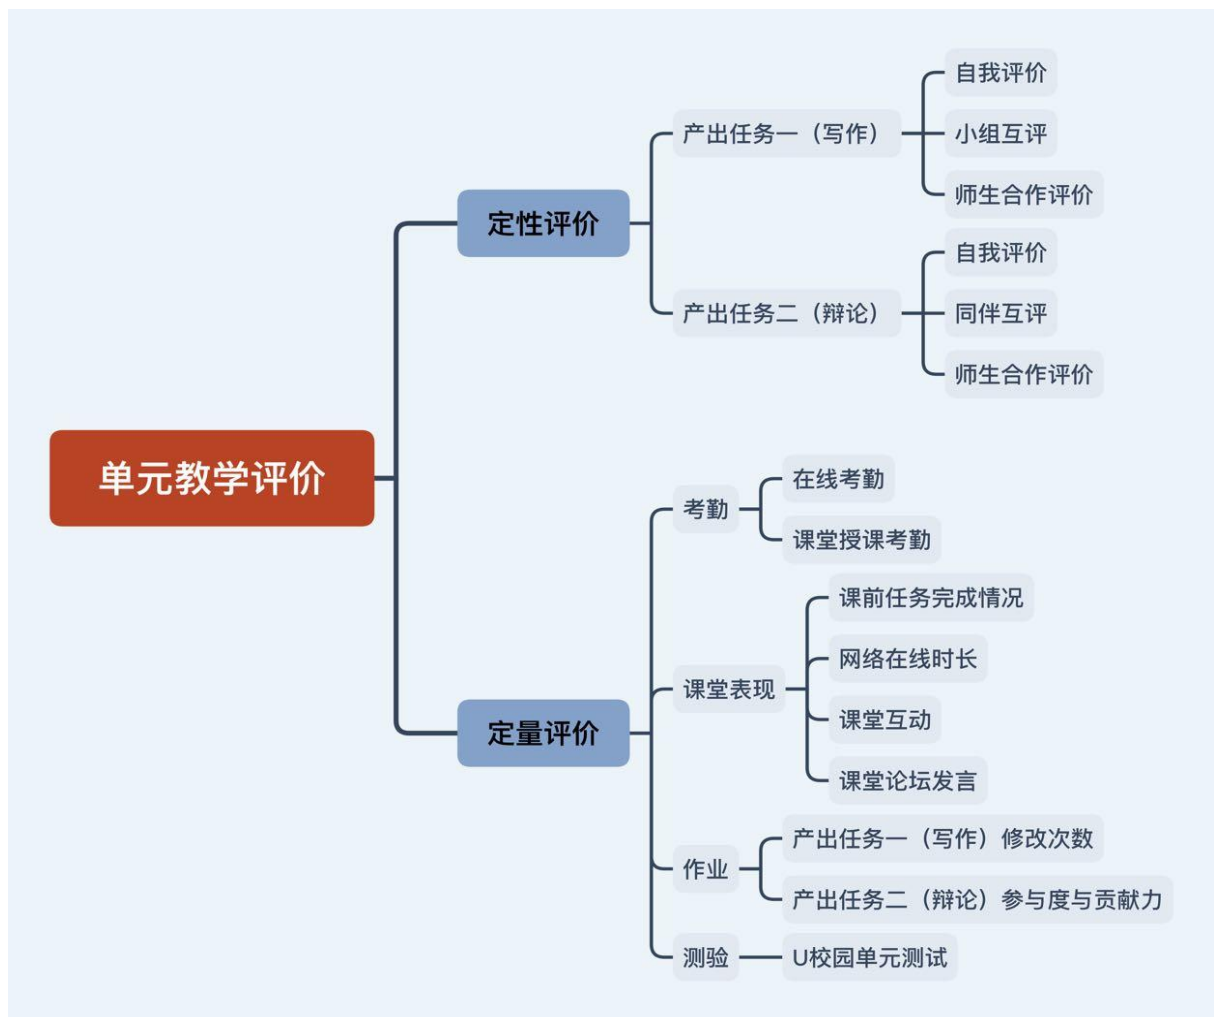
单元教学评价

定性评价

产出任务一（写作）

自我评价

小组互评

师生合作评价

产出任务二（辩论）

自我评价

同伴互评

师生合作评价

定量评价

考勤

在线考勤

课堂授课考勤

课堂表现

课前任务完成情况

网络在线时长

课堂互动

课堂论坛发言

作业

产出任务一（写作）修改次数

产出任务二（辩论）参与度与贡献力

测验

U校园单元测试